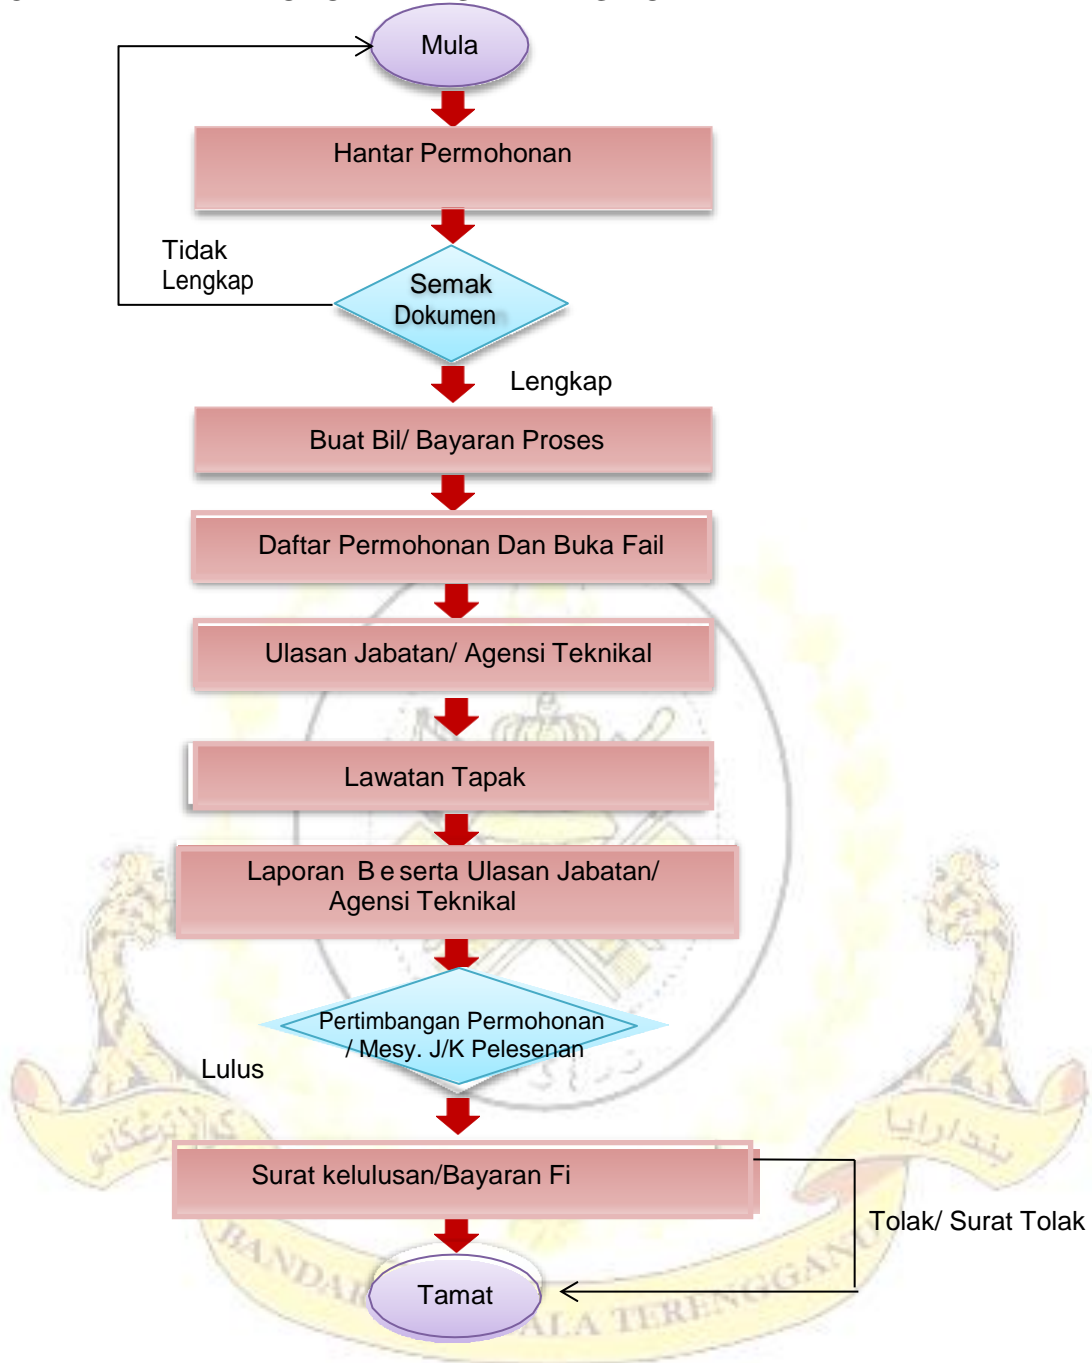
Mula

Hantar Permohonan

Tidak Lengkap

Semak Dokumen

Lengkap

Buat Bil/ Bayaran Proses

Daftar Permohonan Dan Buka Fail

Ulasan Jabatan/ Agensi Teknikal

Lawatan Tapak

Laporan B e serta Ulasan Jabatan/ Agensi Teknikal

Pertimbangan Permohonan / Mesy. J/K Pelesenan

Lulus

Surat kelulusan/Bayaran Fi

Tolak/ Surat Tolak

Tamat

BANDAR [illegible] KUALA TERENGGANU